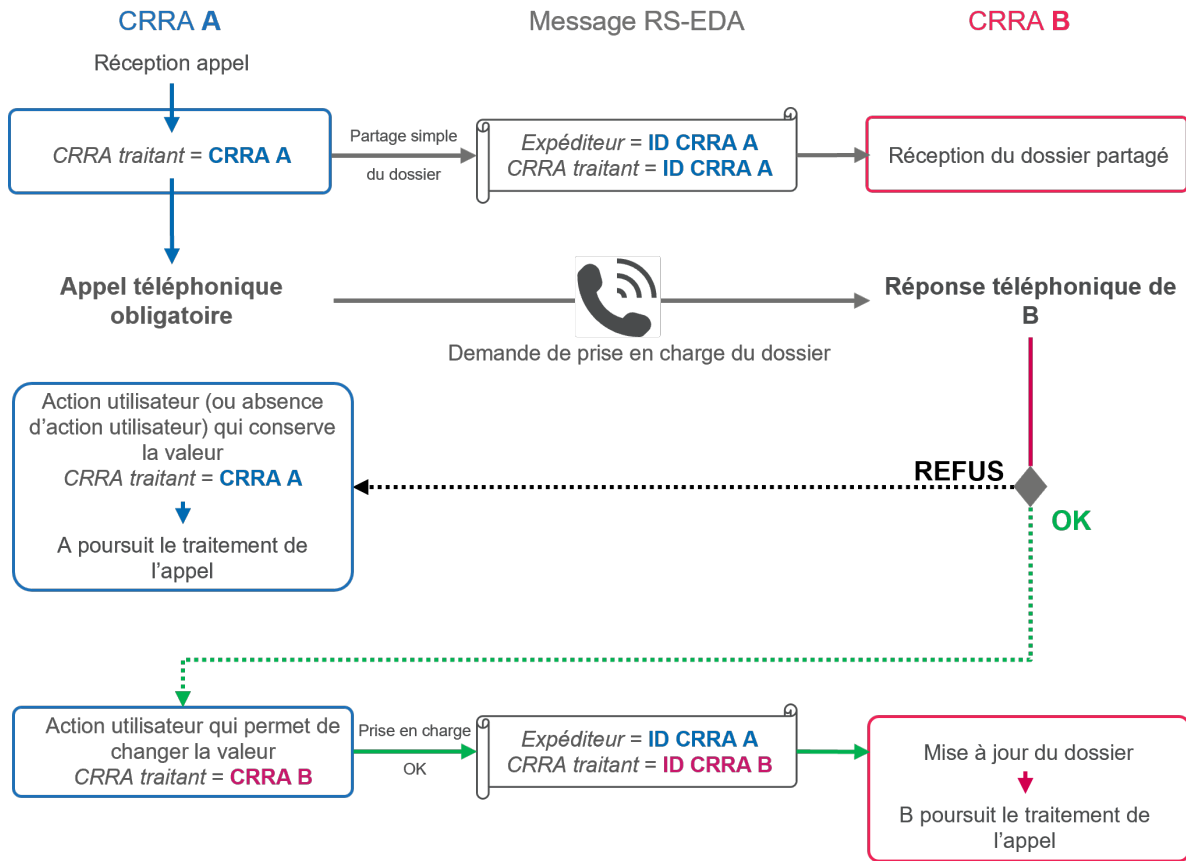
CRRA A

Message RS-EDA

CRRA B

Réception appel

CRRA traitant = CRRA A

Partage simple du dossier

Expéditeur = ID CRRA A
CRRA traitant = ID CRRA A

Réception du dossier partagé

Appel téléphonique obligatoire

Demande de prise en charge du dossier

Réponse téléphonique de B

Action utilisateur (ou absence d'action utilisateur) qui conserve la valeur
CRRA traitant = CRRA A

A poursuit le traitement de l'appel

REFUS

OK

Action utilisateur qui permet de changer la valeur
CRRA traitant = CRRA B

Prise en charge OK

Expéditeur = ID CRRA A
CRRA traitant = ID CRRA B

Mise à jour du dossier

B poursuit le traitement de l'appel